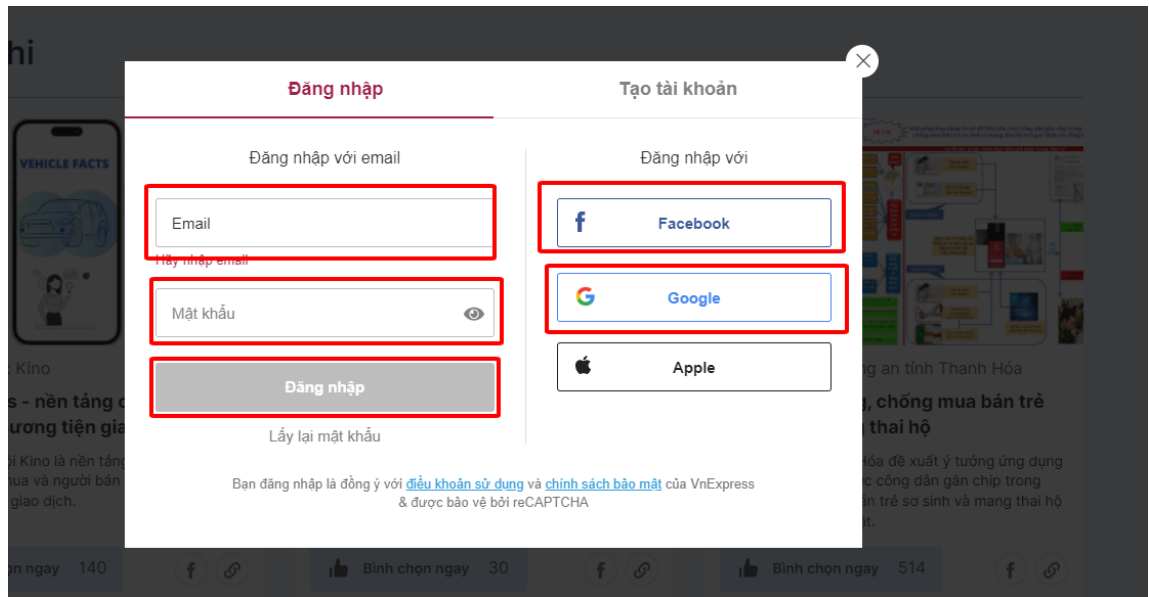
hi

VEHICLE FACTS

Kino

s - nền tảng
ương tiện gia

ỏi Kino là nền tảng
nua và người bán
giao dịch.

ọn ngay 140

Bình chọn ngay 30

Bình chọn ngay 514

ng an tỉnh Thanh Hóa

g, chống mua bán trẻ
thai hộ

Hóa đề xuất ý tưởng ứng dụng
ực công dân gắn chip trong
án trẻ sơ sinh và mang thai hộ
ật.

Đăng nhập

Tạo tài khoản

Đăng nhập với email

Email

Hãy nhập email

Mật khẩu

Đăng nhập

Lấy lại mật khẩu

Đăng nhập với

Facebook

Google

Apple

Bạn đăng nhập là đồng ý với điều khoản sử dụng và chính sách bảo mật của VnExpress & được bảo vệ bởi reCAPTCHA